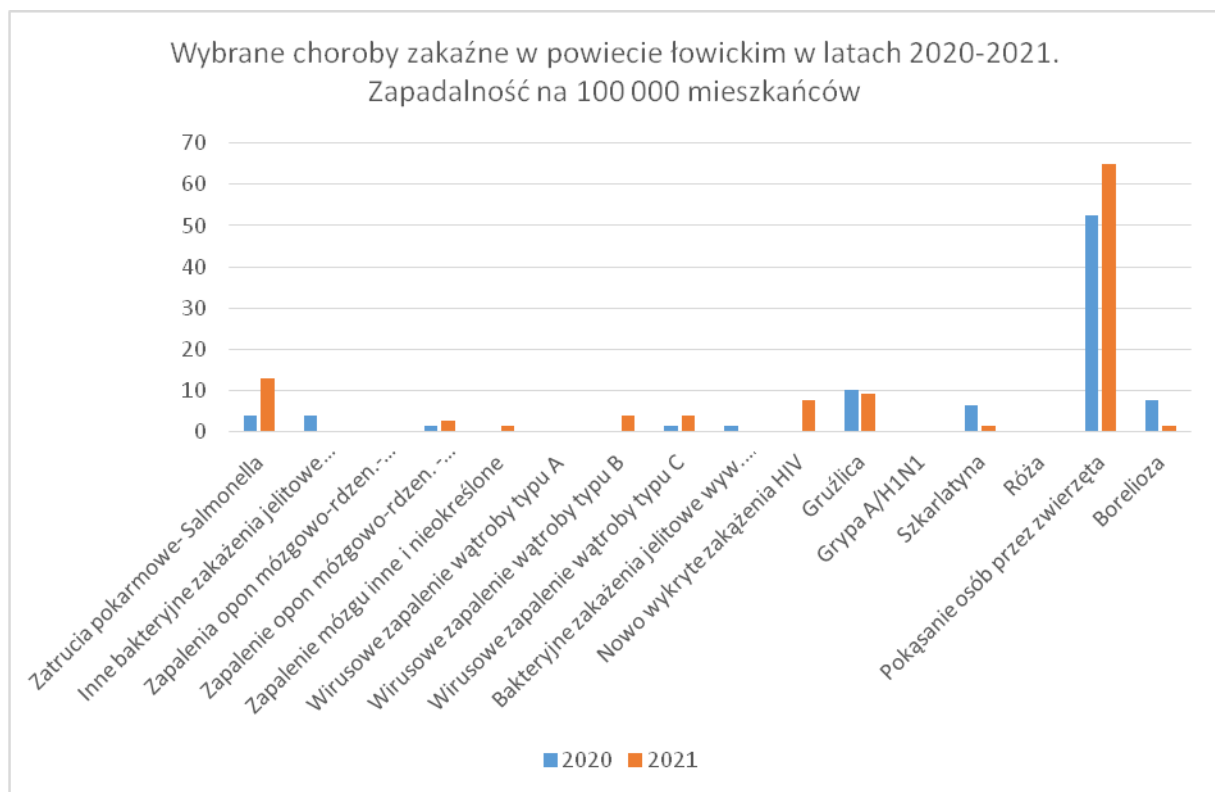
Wybrane choroby zakaźne w powiecie łowickim w latach 2020-2021. Zapadalność na 100 000 mieszkańców

70
60
50
40
30
20
10
0

Zatrucia pokarmowe- Salmonella
Inne bakteryjne zakażenia jelitowe…
Zapalenia opon mózgowo-rdzen.…
Zapalenie opon mózgowo-rdzen.…
Zapalenie mózgu inne i nieokreślone
Wirusowe zapalenie wątroby typu A
Wirusowe zapalenie wątroby typu B
Wirusowe zapalenie wątroby typu C
Bakteryjne zakażenia jelitowe wyw.…
Nowo wykryte zakażenia HIV
Gruźlica
Grypa A/H1N1
Szkarlatyna
Róża
Pokąsanie osób przez zwierzęta
Borelioza

2020 2021